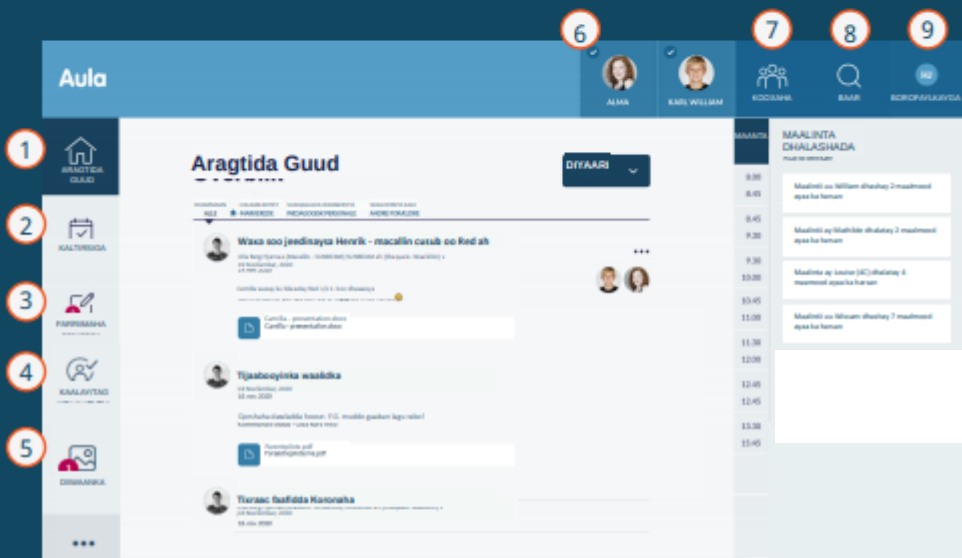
Aula

6 ALMA

KARL WILLIAM

7 KOOXAHA

8 BAAR

9 BOROFAYLKAYGA

1 ARAGTIDA GUUD

2 KALTIRKIGA

3 FARRIMAHA

4 KAALAYTAG

5 DIIWAANKA

•••

Aragtida Guud

DIYAARI

ALLE ★ HAWEEKEEK PEDAGOOGA PERSONAALE ANDRE FORÆLDRE

Waxa soo jeedinayta Henrik - macallin cusub oo Red ah

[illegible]

Camilla - presentation.docx

Tijaabooyinka waalidka

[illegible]

Forældremøde.pdf

Tixraac Baafidda Koronaha

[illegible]

MAANTA

8.00
8.45
8.45
9.30
9.30
10.00
10.45
11.00
11.30
12.00
12.45
12.45
13.30
13.45

MAALINTA DHALASHADA

Maalinti uu William dhashay 2 maalmood ayaa ka haman

Maalinti uu Mathilde dhalatay 2 maalmood ayaa ka haman

Maalinta ay Louise (4C) dhalatay 4 maalmood ayaa ka haran

Maalinti uu Wouam dhashay 7 maalmood ayaa ka haman